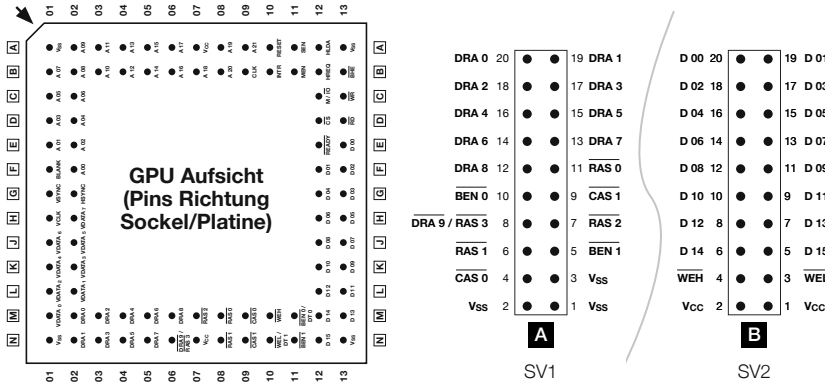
01 02 03 04 05 06 07 08 09 10 11 12 13

A B C D E F G H J K L M N

GPU Aufsicht (Pins Richtung Sockel/Platine)

A B C D E F G H J K L M N

01 02 03 04 05 06 07 08 09 10 11 12 13

DRA 0 20 19 DRA 1
DRA 2 18 17 DRA 3
DRA 4 16 15 DRA 5
DRA 6 14 13 DRA 7
DRA 8 12 11 $\overline{\text{RAS 0}}$
$\overline{\text{BEN 0}}$ 10 9 $\overline{\text{CAS 1}}$
DRA 9 / $\overline{\text{RAS 3}}$ 8 7 $\overline{\text{RAS 2}}$
$\overline{\text{RAS 1}}$ 6 5 $\overline{\text{BEN 1}}$
$\overline{\text{CAS 0}}$ 4 3 $V_{SS}$
$V_{SS}$ 2 1 $V_{SS}$

A

SV1

D 00 20 19 D 0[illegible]
D 02 18 17 D 0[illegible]
D 04 16 15 D 0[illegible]
D 06 14 13 D 0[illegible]
D 08 12 11 D 0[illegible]
D 10 10 9 D 1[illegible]
D 12 8 7 D 1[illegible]
D 14 6 5 D 1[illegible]
$\overline{\text{WEH}}$ 4 3 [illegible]
$V_{CC}$ 2 1 $V_{CC}$

B

SV2